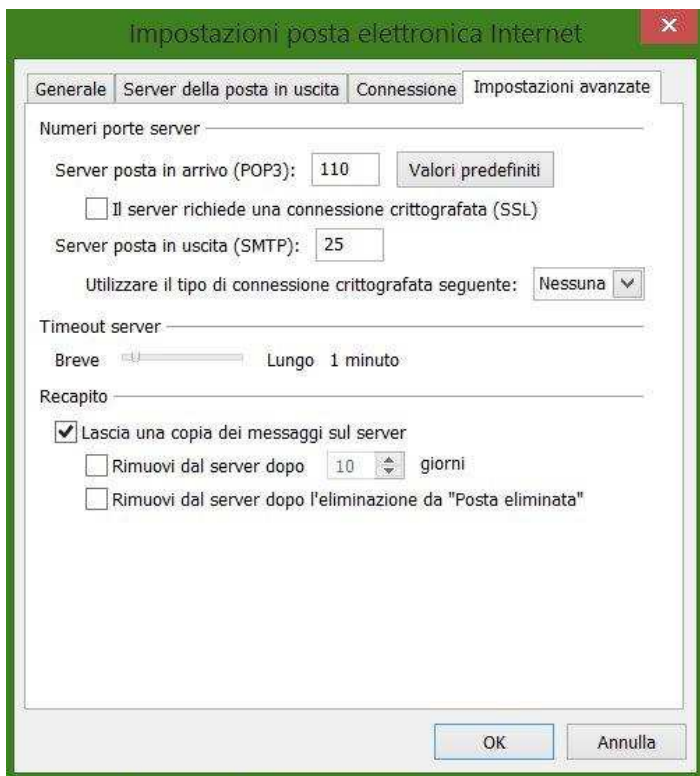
Impostazioni posta elettronica Internet

Generale | Server della posta in uscita | Connessione | Impostazioni avanzate

Numeri porte server

Server posta in arrivo (POP3): 110 Valori predefiniti

Il server richiede una connessione crittografata (SSL)

Server posta in uscita (SMTP): 25

Utilizzare il tipo di connessione crittografata seguente: Nessuna

Timeout server

Breve Lungo 1 minuto

Recapito

Lascia una copia dei messaggi sul server

Rimuovi dal server dopo 10 giorni

Rimuovi dal server dopo l'eliminazione da "Posta eliminata"

OK Annulla